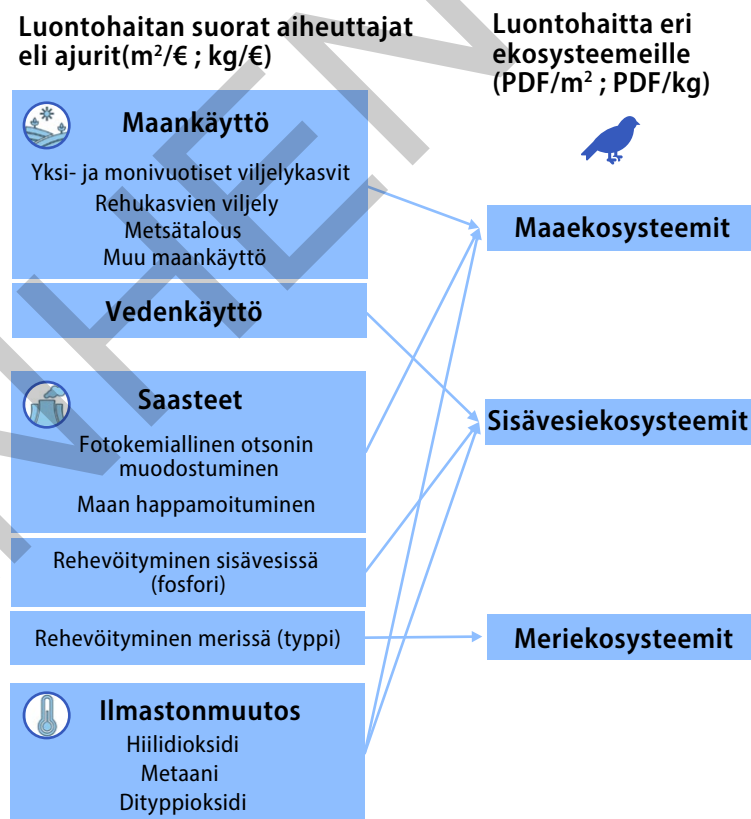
Luontohaitan suorat aiheuttajat eli ajurit(m$^2$/€ ; kg/€)

Luontohaitta eri ekosysteemeille (PDF/m$^2$ ; PDF/kg)

Maankäyttö

Yksi- ja monivuotiset viljelykasvit
Rehukasvien viljely
Metsätalous
Muu maankäyttö

Vedenkäyttö

Saasteet

Fotokemiallinen otsonin muodostuminen
Maan happamoituminen

Rehevöityminen sisävesissä (fosfori)

Rehevöityminen merissä (typpi)

Ilmastonmuutos

Hiilidioksidi
Metaani
Dityppioksidi

Maaekosysteemit

Sisävesiekosysteemit

Meriekosysteemit